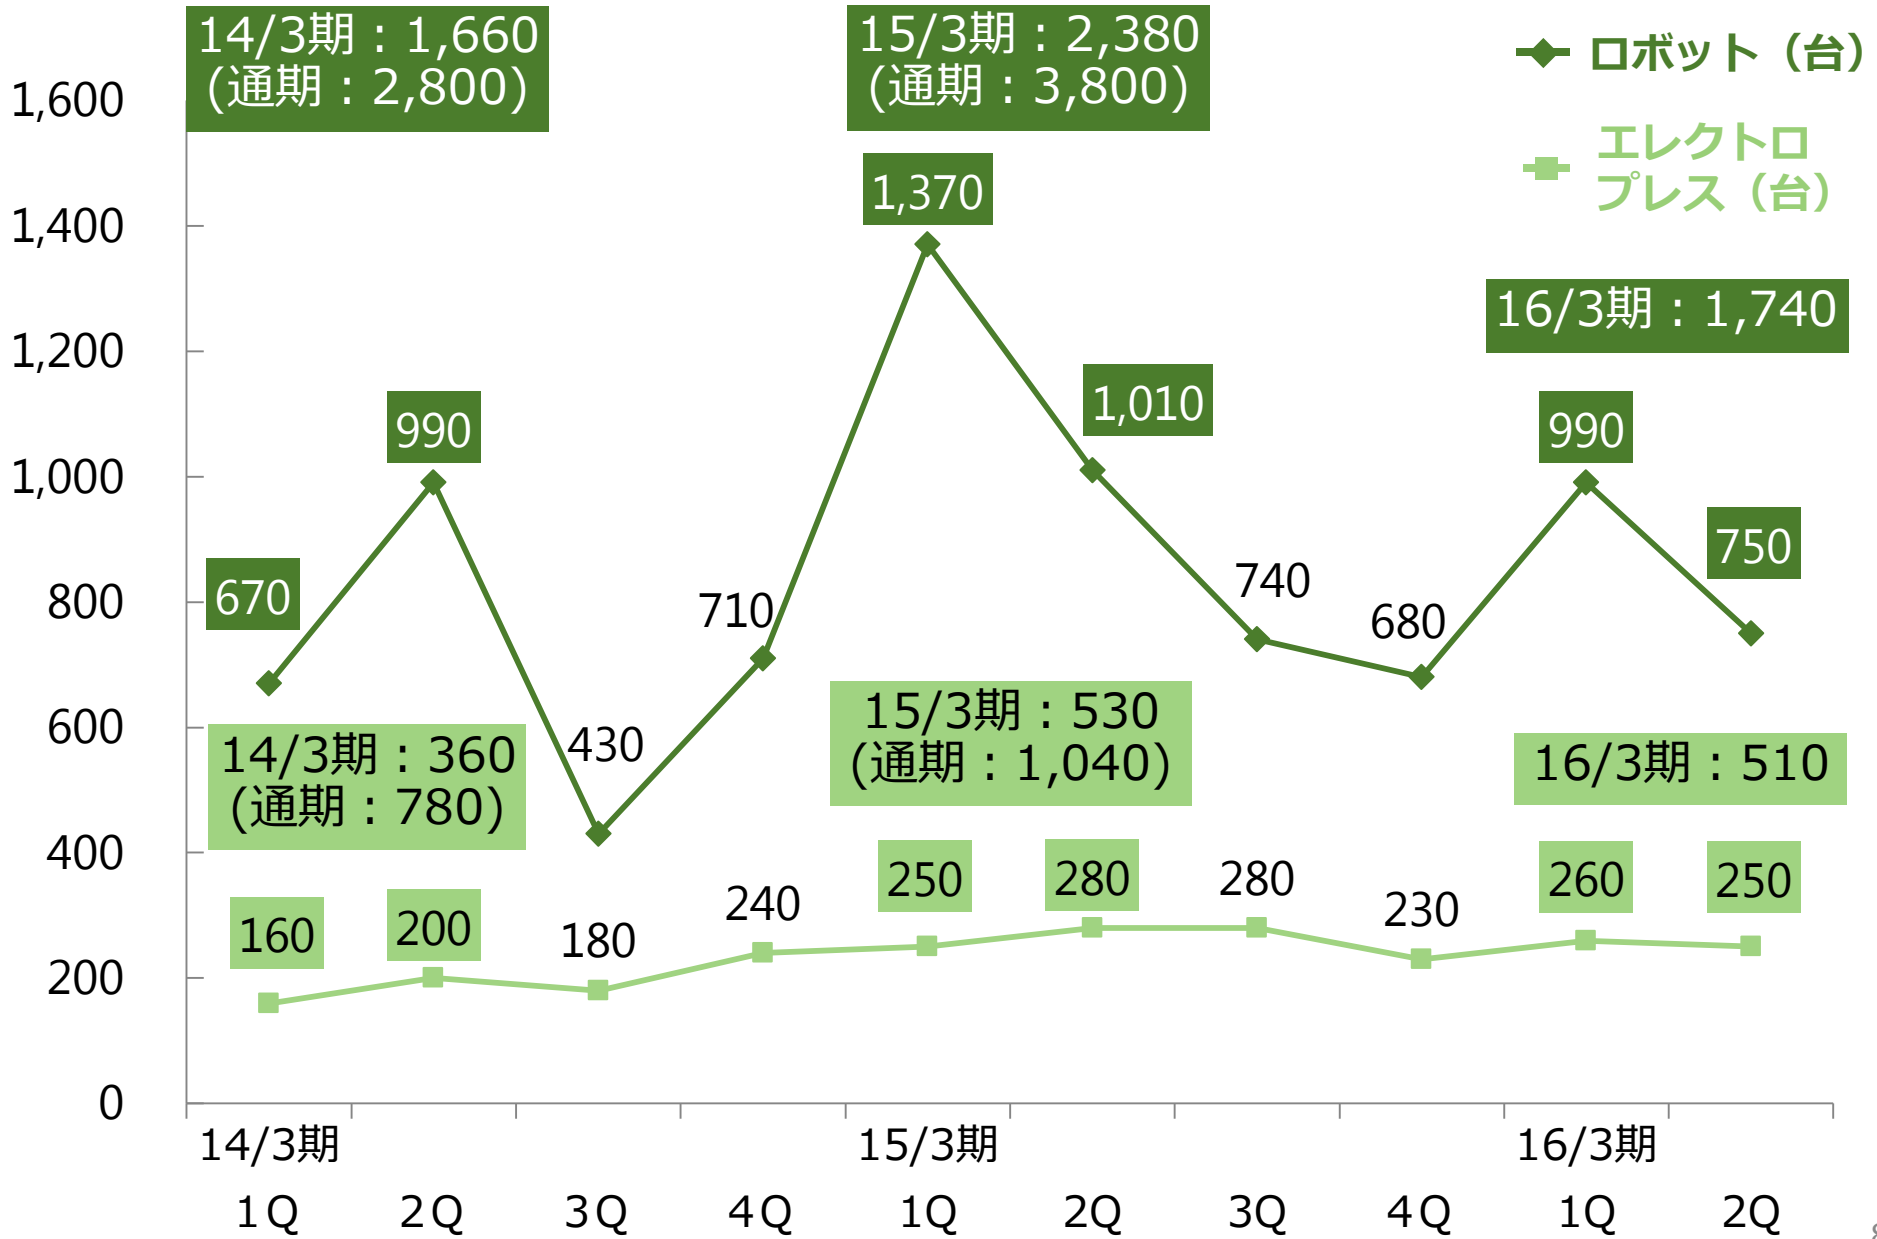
14/3期：1,660
(通期：2,800)

15/3期：2,380
(通期：3,800)

ロボット（台）

エレクトロプレス（台）

1,600
1,400
1,200
1,000
800
600
400
200
0

1,370

16/3期：1,740

990

1,010

990

750

670

710

740

680

430

14/3期：360
(通期：780)

15/3期：530
(通期：1,040)

16/3期：510

160

200

180

240

250

280

280

230

260

250

14/3期
1Q
2Q
3Q
4Q
15/3期
1Q
2Q
3Q
4Q
16/3期
1Q
2Q